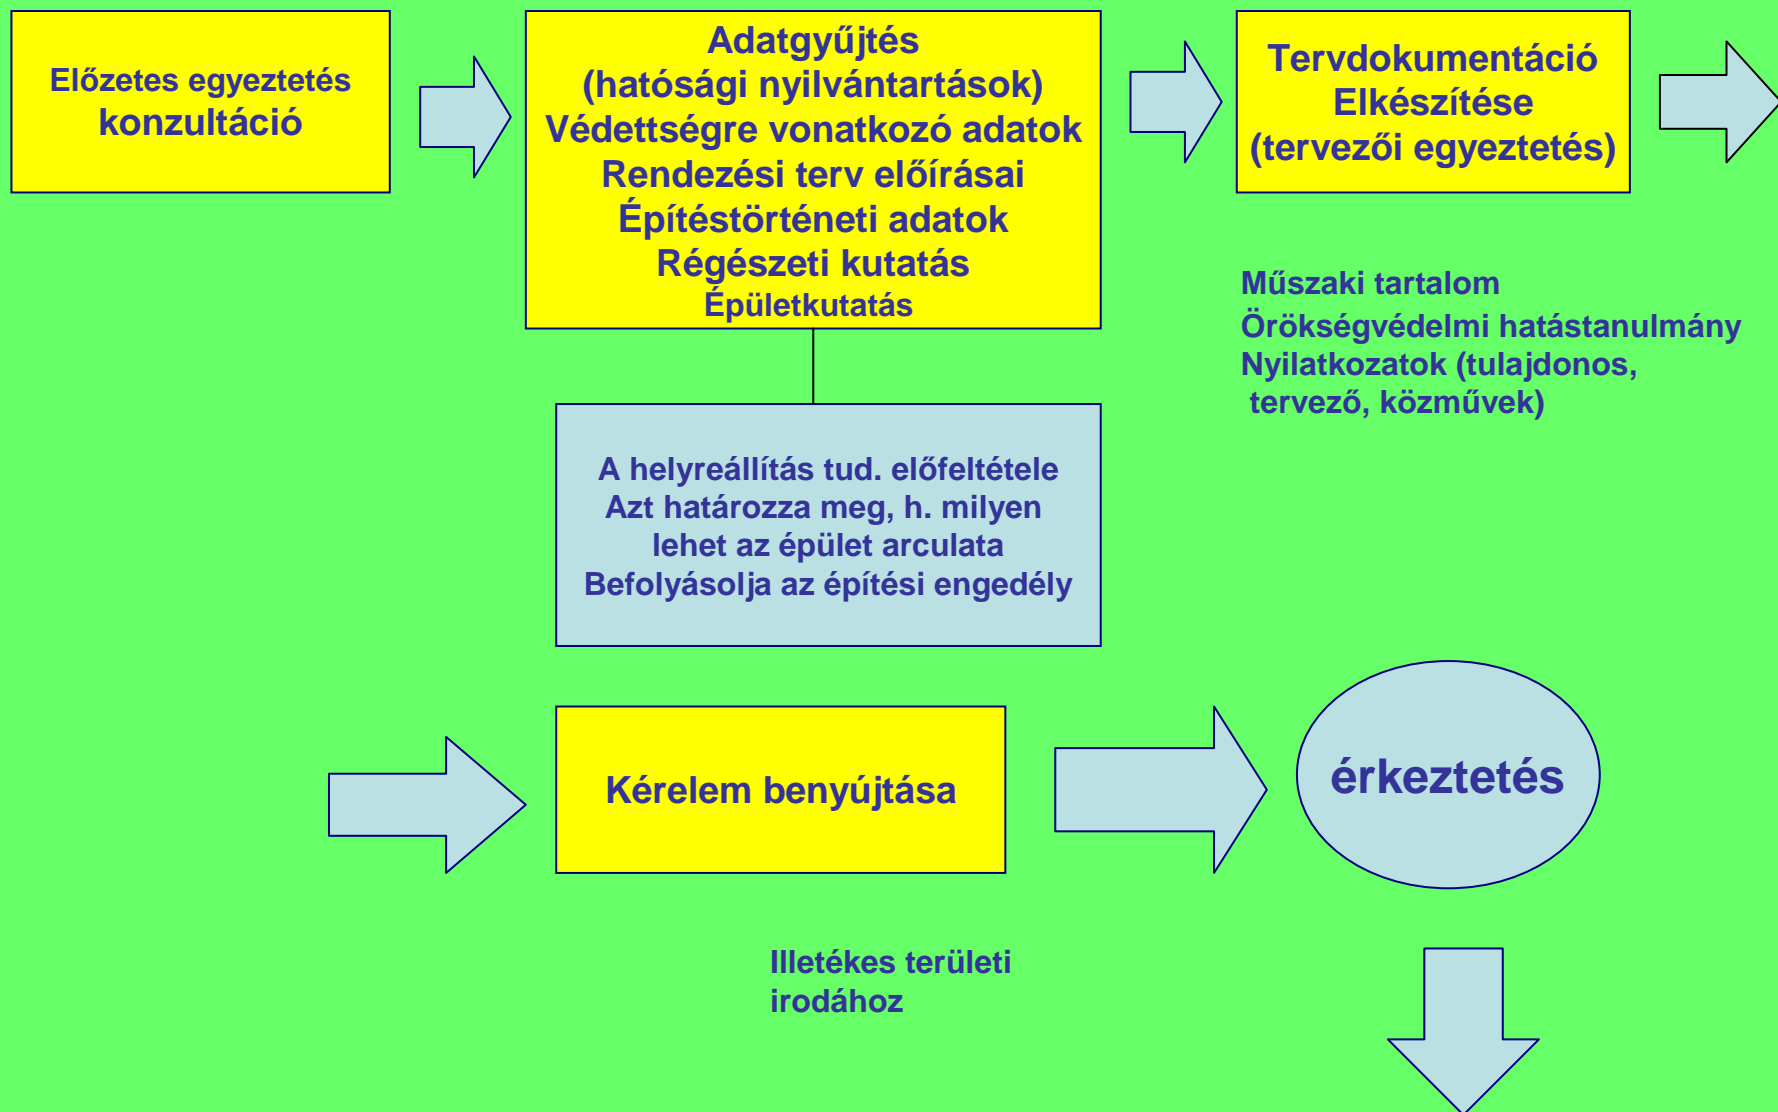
Előzetes egyeztetés
konzultáció

Adatgyűjtés
(hatósági nyilvántartások)
Védettségre vonatkozó adatok
Rendezési terv előírásai
Építéstörténeti adatok
Régészeti kutatás
Épületkutatás

Tervdokumentáció
Elkészítése
(tervezői egyeztetés)

Műszaki tartalom
Örökségvédelmi hatástanulmány
Nyilatkozatok (tulajdonos, tervező, közművek)

A helyreállítás tud. előfeltétele
Azt határozza meg, h. milyen lehet az épület arculata
Befolyásolja az építési engedély

Kérelem benyújtása

érkeztetés

Illetékes területi irodához